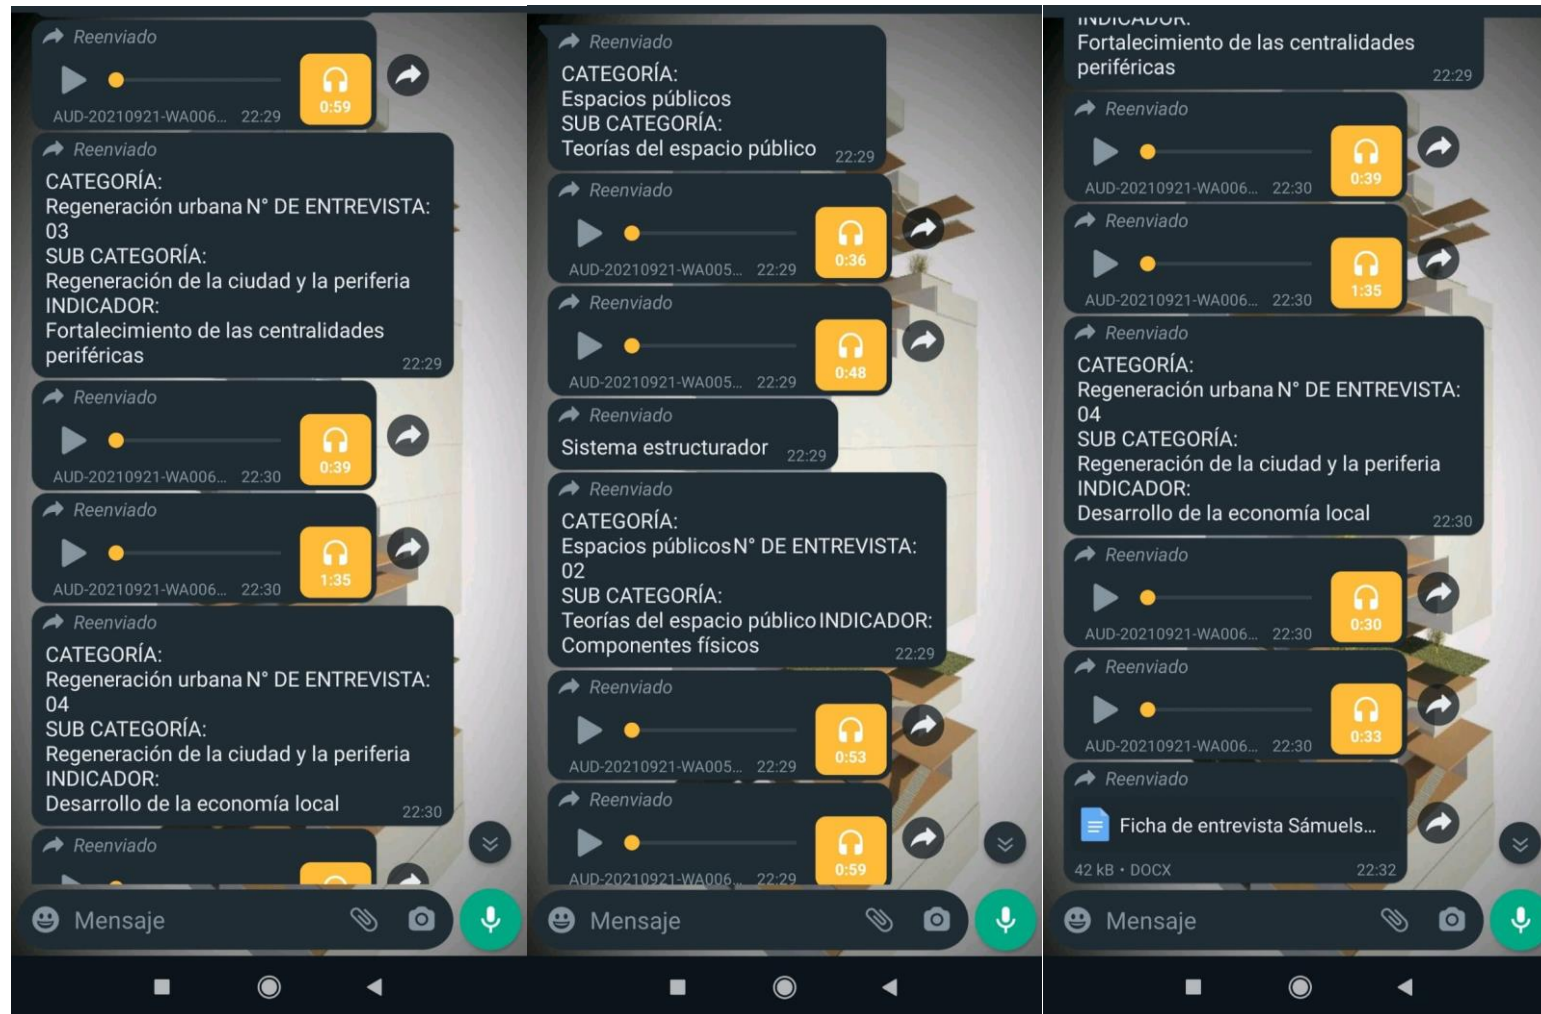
Reenviado
AUD-20210921-WA006... 22:29
0:59

Reenviado
CATEGORÍA:
Regeneración urbana N° DE ENTREVISTA: 03
SUB CATEGORÍA:
Regeneración de la ciudad y la periferia
INDICADOR:
Fortalecimiento de las centralidades periféricas
22:29

Reenviado
AUD-20210921-WA006... 22:30
0:39

Reenviado
AUD-20210921-WA006... 22:30
1:35

Reenviado
CATEGORÍA:
Regeneración urbana N° DE ENTREVISTA: 04
SUB CATEGORÍA:
Regeneración de la ciudad y la periferia
INDICADOR:
Desarrollo de la economía local
22:30

Reenviado

Mensaje

Reenviado
CATEGORÍA:
Espacios públicos
SUB CATEGORÍA:
Teorías del espacio público
22:29

Reenviado
AUD-20210921-WA005... 22:29
0:36

Reenviado
AUD-20210921-WA005... 22:29
0:48

Reenviado
Sistema estructurador 22:29

Reenviado
CATEGORÍA:
Espacios públicos N° DE ENTREVISTA: 02
SUB CATEGORÍA:
Teorías del espacio público INDICADOR:
Componentes físicos
22:29

Reenviado
AUD-20210921-WA005... 22:29
0:53

Reenviado
AUD-20210921-WA006... 22:29
0:59

Mensaje

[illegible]
Fortalecimiento de las centralidades periféricas
22:29

Reenviado
AUD-20210921-WA006... 22:30
0:39

Reenviado
AUD-20210921-WA006... 22:30
1:35

Reenviado
CATEGORÍA:
Regeneración urbana N° DE ENTREVISTA: 04
SUB CATEGORÍA:
Regeneración de la ciudad y la periferia
INDICADOR:
Desarrollo de la economía local
22:30

Reenviado
AUD-20210921-WA006... 22:30
0:30

Reenviado
AUD-20210921-WA006... 22:30
0:33

Reenviado
Ficha de entrevista Sámuels...
42 kB • DOCX 22:32

Mensaje